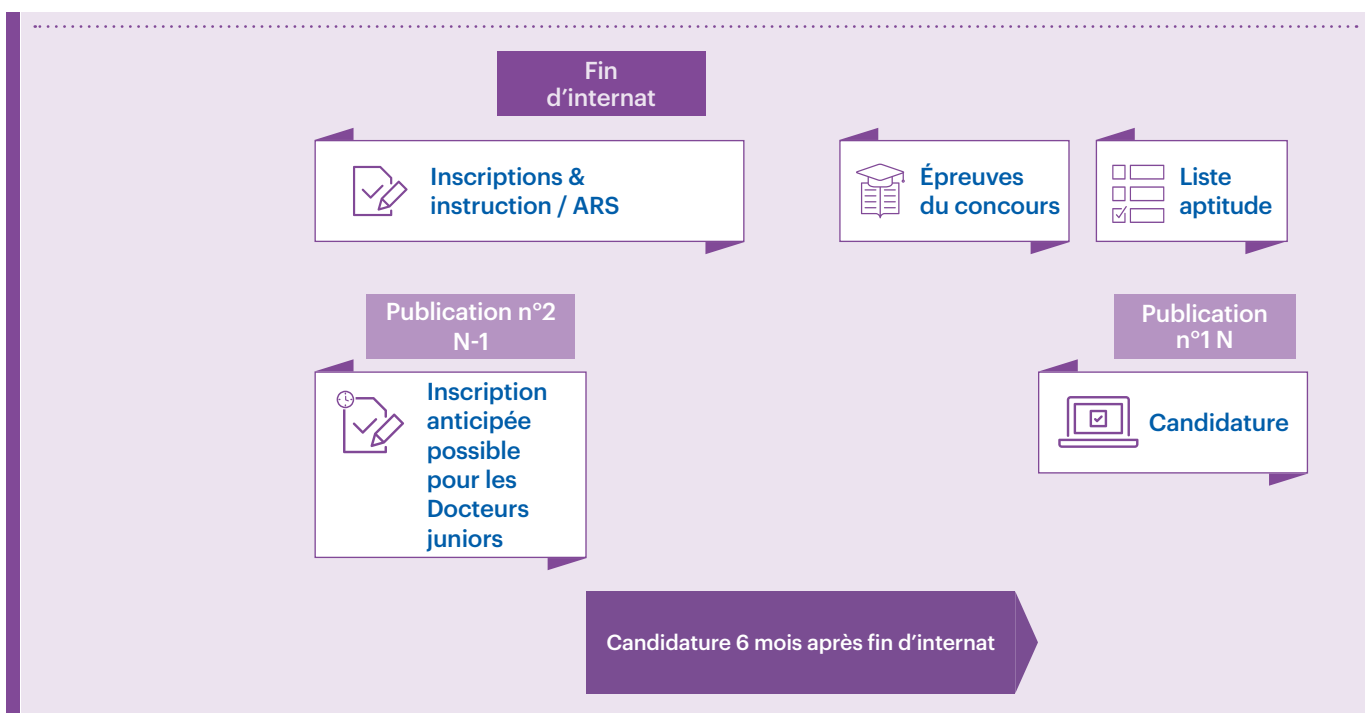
Fin d’internat

Inscriptions & instruction / ARS

Épreuves du concours

Liste aptitude

Publication n°2 N-1

Publication n°1 N

Inscription anticipée possible pour les Docteurs juniors

Candidature

Candidature 6 mois après fin d’internat